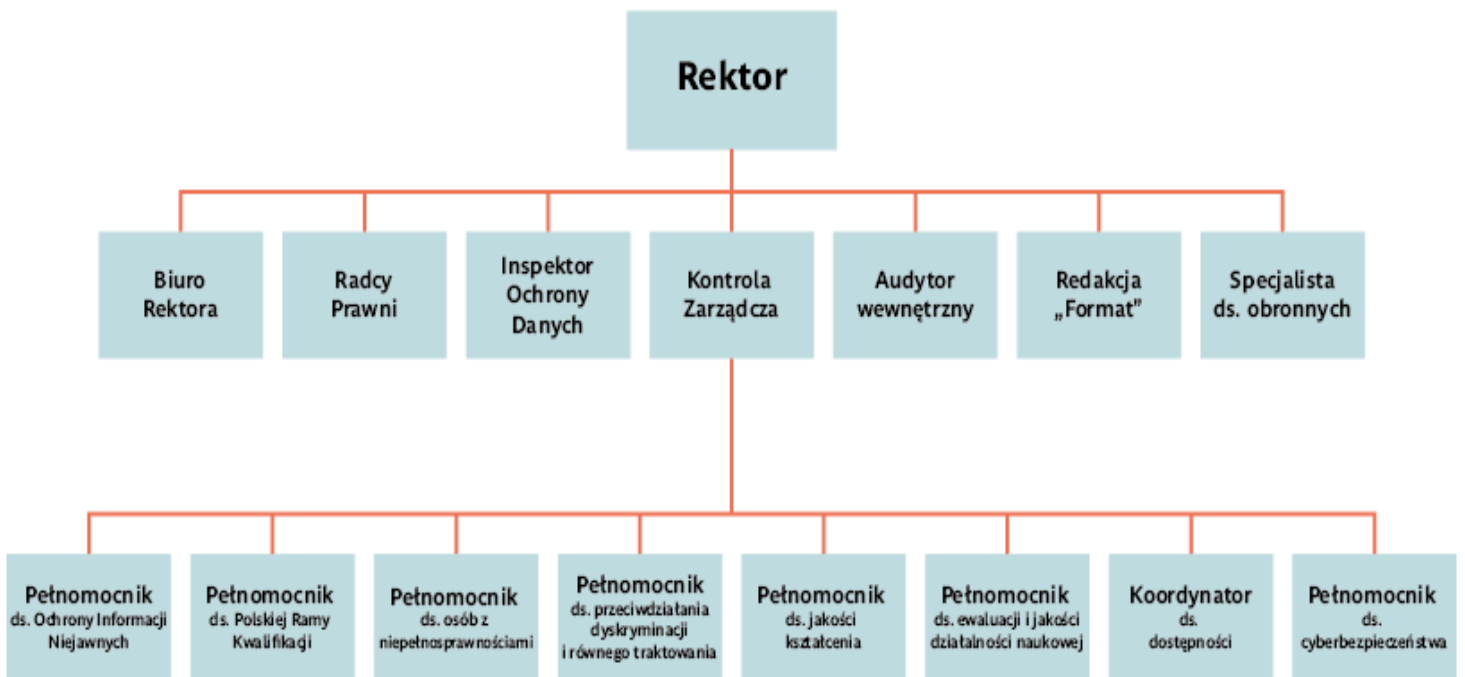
Rektor

Biuro Rektora

Radcy Prawni

Inspektor Ochrony Danych

Kontrola Zarządcza

Audytor wewnętrzny

Redakcja „Format"

Specjalista ds. obronnych

Pełnomocnik ds. Ochrony Informacji Niejawnych

Pełnomocnik ds. Polskiej Ramy Kwalifikacji

Pełnomocnik ds. osób z niepełnosprawnościami

Pełnomocnik ds. przeciwdziałania dyskryminacji i równego traktowania

Pełnomocnik ds. jakości kształcenia

Pełnomocnik ds. ewaluacji i jakości działalności naukowej

Koordynator ds. dostępności

Pełnomocnik ds. cyberbezpieczeństwa